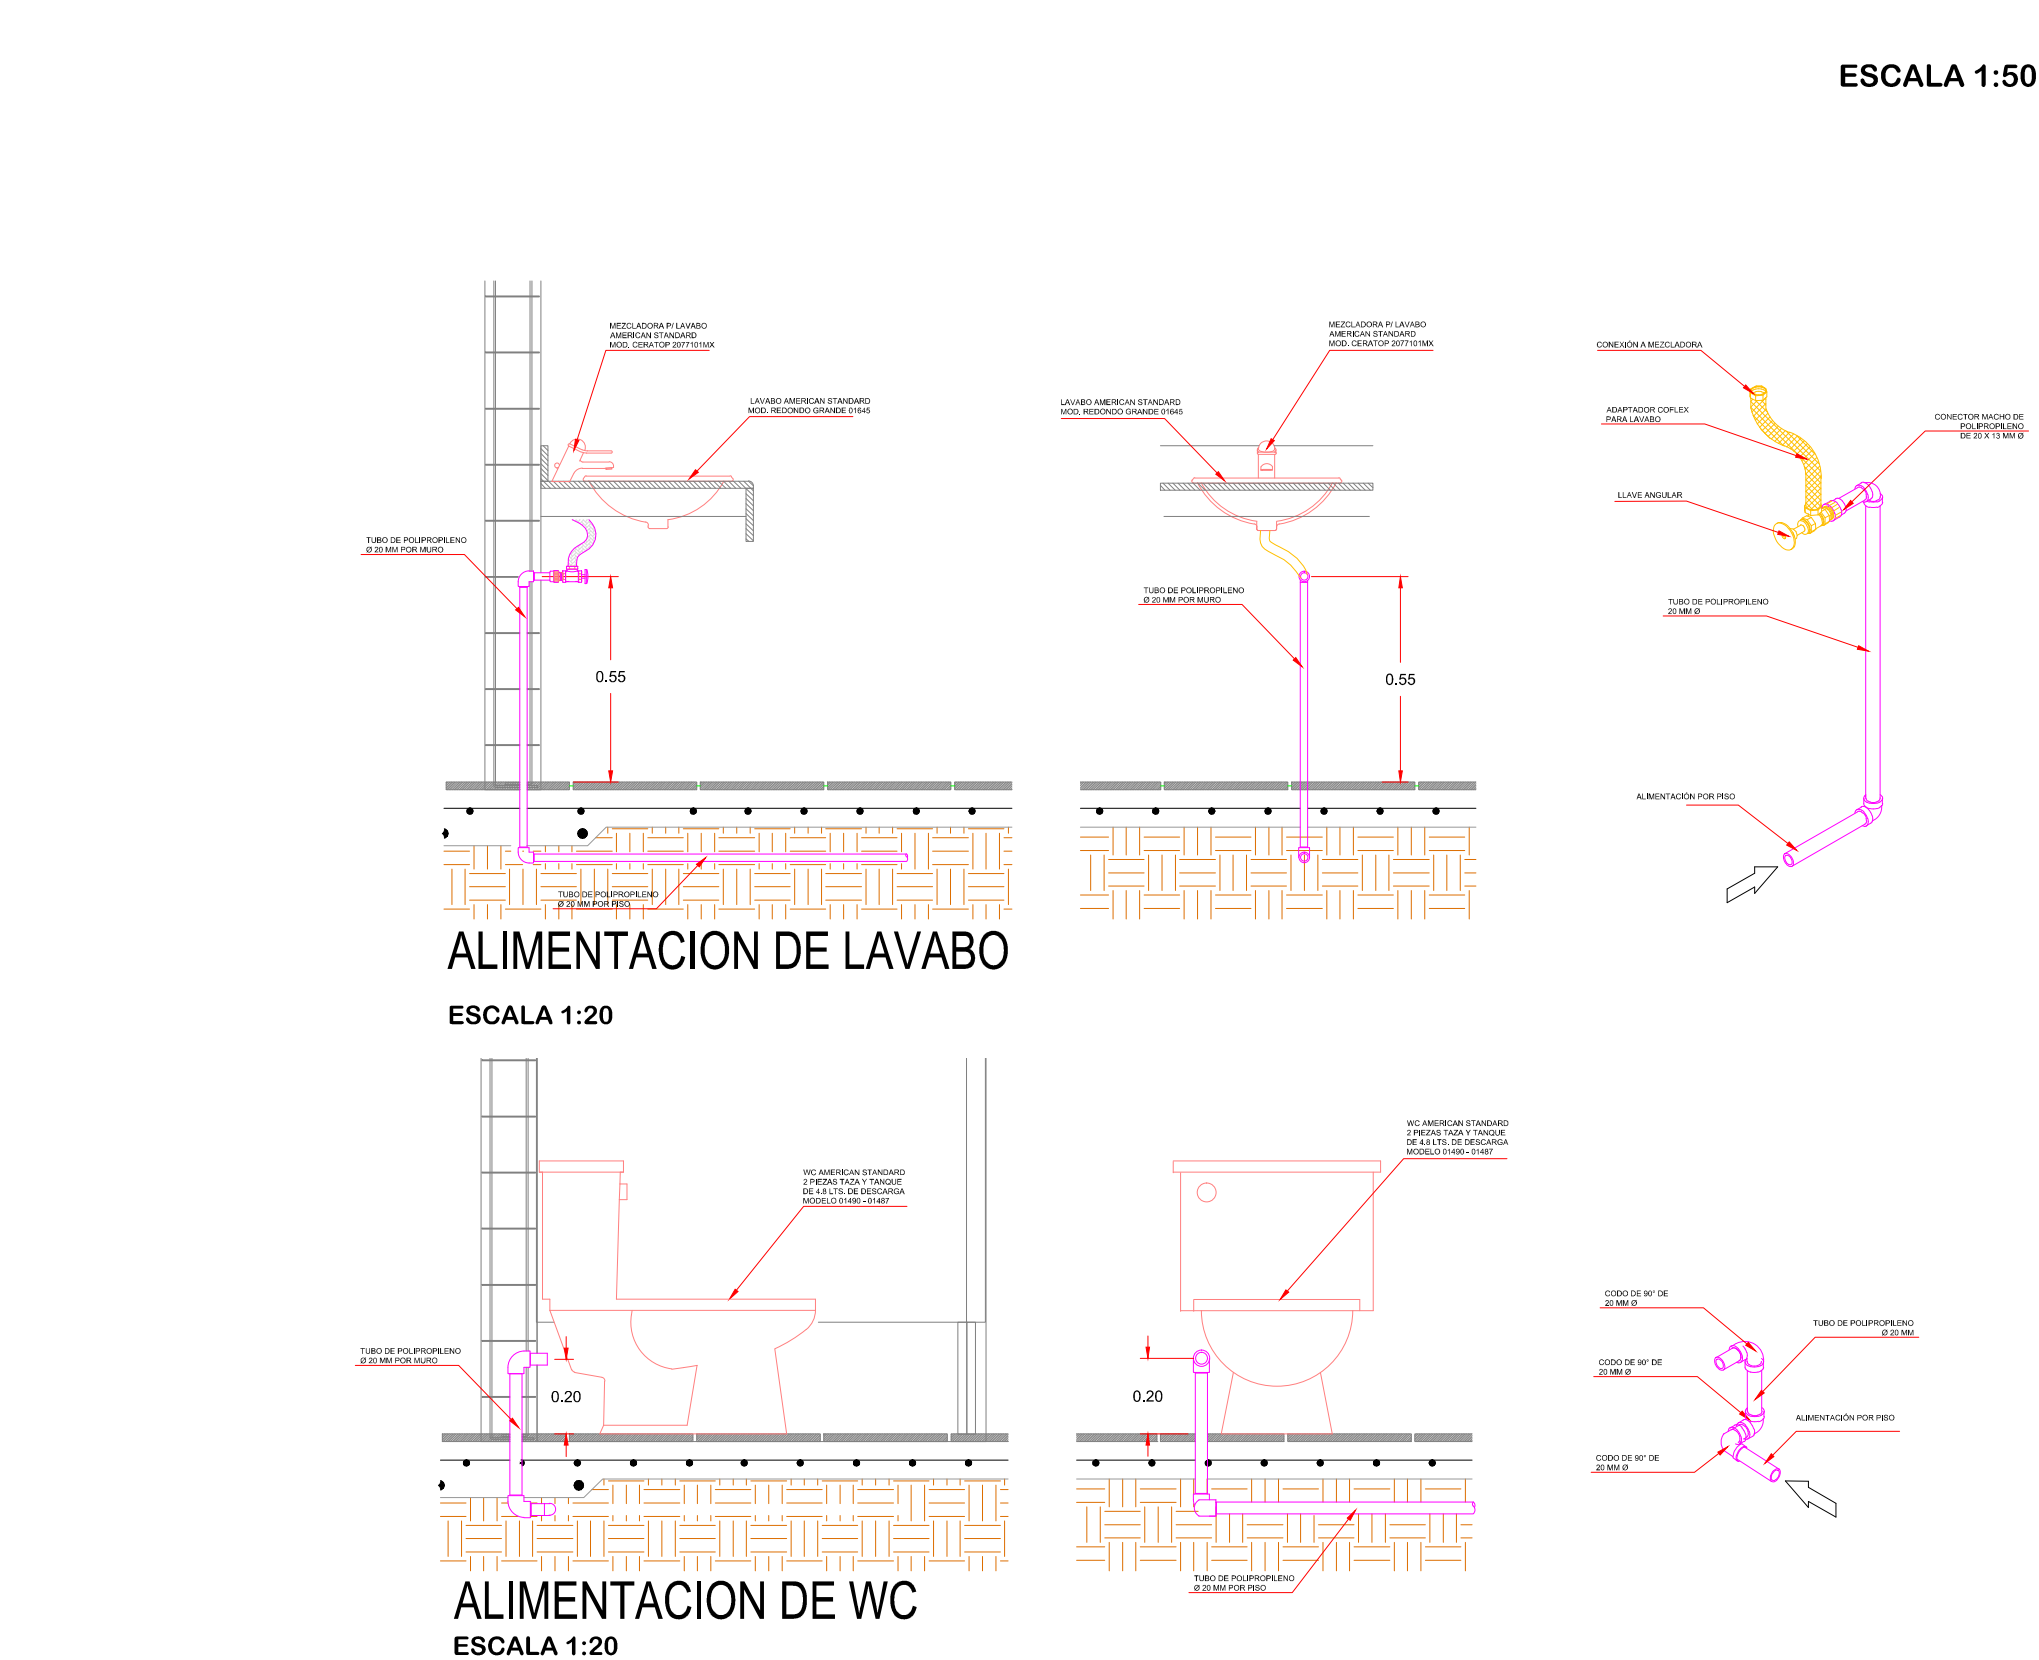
ESCALA 1:50

MEZCLADORA P/ LAVABO AMERICAN STANDARD MOD. CERATOP 2077101MX

LAVABO AMERICAN STANDARD MOD. REDONDO GRANDE 01645

TUBO DE POLIPROPILENO Ø 20 MM POR MURO

0.55

TUBO DE POLIPROPILENO Ø 20 MM POR PISO

MEZCLADORA P/ LAVABO AMERICAN STANDARD MOD. CERATOP 2077101MX

LAVABO AMERICAN STANDARD MOD. REDONDO GRANDE 01645

TUBO DE POLIPROPILENO Ø 20 MM POR MURO

0.55

CONEXIÓN A MEZCLADORA

ADAPTADOR COFLEX PARA LAVABO

CONECTOR MACHO DE POLIPROPILENO DE 20 X 13 MM Ø

LLAVE ANGULAR

TUBO DE POLIPROPILENO 20 MM Ø

ALIMENTACIÓN POR PISO

ALIMENTACION DE LAVABO

ESCALA 1:20

WC AMERICAN STANDARD 2 PIEZAS TAZA Y TANQUE DE 4.8 LTS. DE DESCARGA MODELO 01490 - 01487

TUBO DE POLIPROPILENO Ø 20 MM POR MURO

0.20

WC AMERICAN STANDARD 2 PIEZAS TAZA Y TANQUE DE 4.8 LTS. DE DESCARGA MODELO 01490 - 01487

0.20

TUBO DE POLIPROPILENO Ø 20 MM POR PISO

CODO DE 90° DE 20 MM Ø

TUBO DE POLIPROPILENO Ø 20 MM

CODO DE 90° DE 20 MM Ø

ALIMENTACIÓN POR PISO

CODO DE 90° DE 20 MM Ø

ALIMENTACION DE WC

ESCALA 1:20